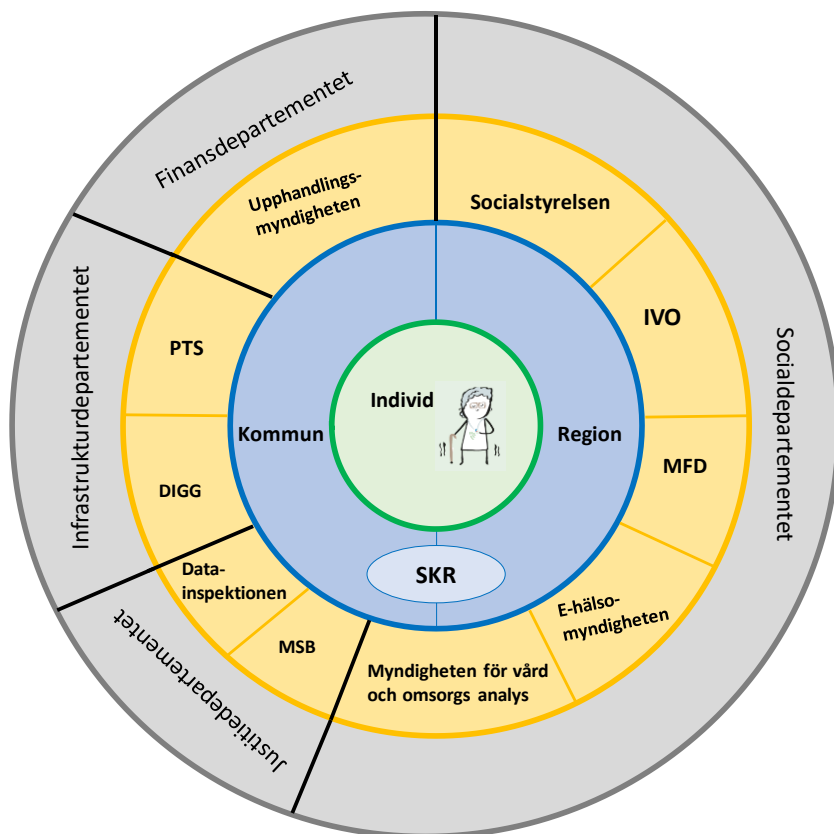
Finansdepartementet

Upphandlingsmyndigheten

Socialstyrelsen

IVO

Socialdepartementet

Infrastrukturdepartementet

PTS

DIGG

Individ

Kommun

Region

MFD

SKR

Datainspektionen

MSB

E-hälsomyndigheten

Myndigheten för vård och omsorgs analys

Justitiedepartementet